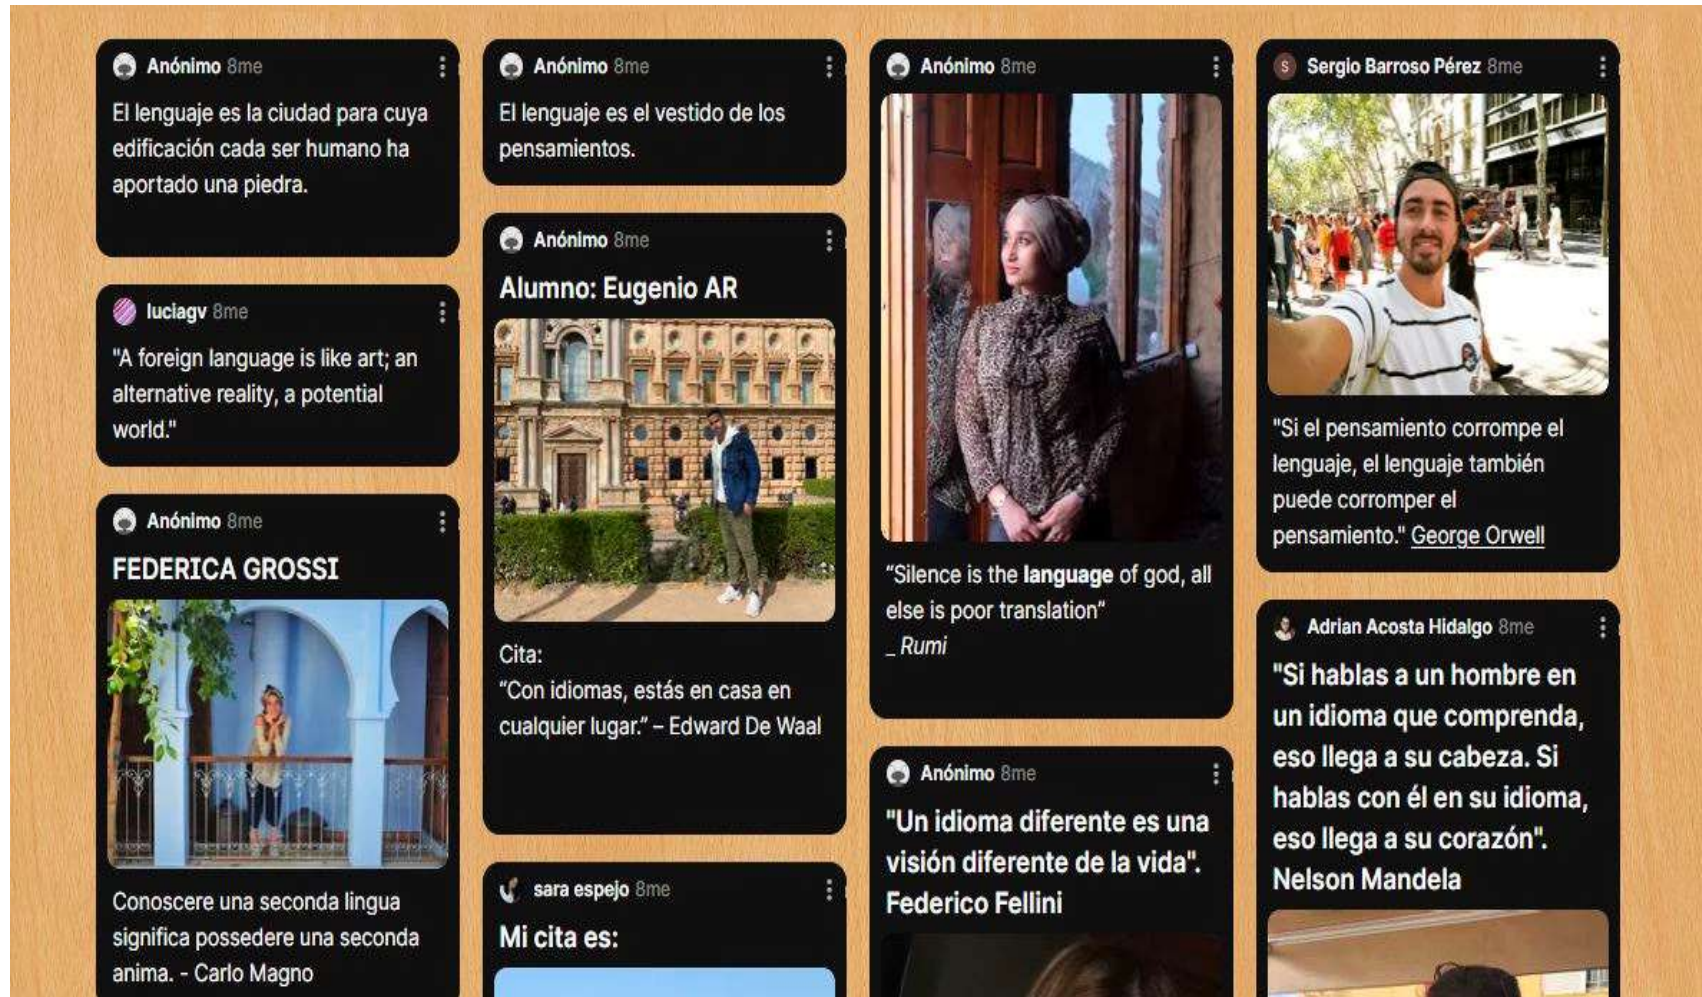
Anónimo 8me

El lenguaje es la ciudad para cuya edificación cada ser humano ha aportado una piedra.

luciagv 8me

"A foreign language is like art; an alternative reality, a potential world."

Anónimo 8me

FEDERICA GROSSI

Conoscere una seconda lingua significa possedere una seconda anima. - Carlo Magno

Anónimo 8me

El lenguaje es el vestido de los pensamientos.

Anónimo 8me

Alumno: Eugenio AR

Cita:
"Con idiomas, estás en casa en cualquier lugar." – Edward De Waal

sara espejo 8me

Mi cita es:

Anónimo 8me

"Silence is the **language** of god, all else is poor translation"
_ *Rumi*

Anónimo 8me

"Un idioma diferente es una visión diferente de la vida". Federico Fellini

Sergio Barroso Pérez 8me

"Si el pensamiento corrompe el lenguaje, el lenguaje también puede corromper el pensamiento." George Orwell

Adrian Acosta Hidalgo 8me

"Si hablas a un hombre en un idioma que comprenda, eso llega a su cabeza. Si hablas con él en su idioma, eso llega a su corazón". Nelson Mandela